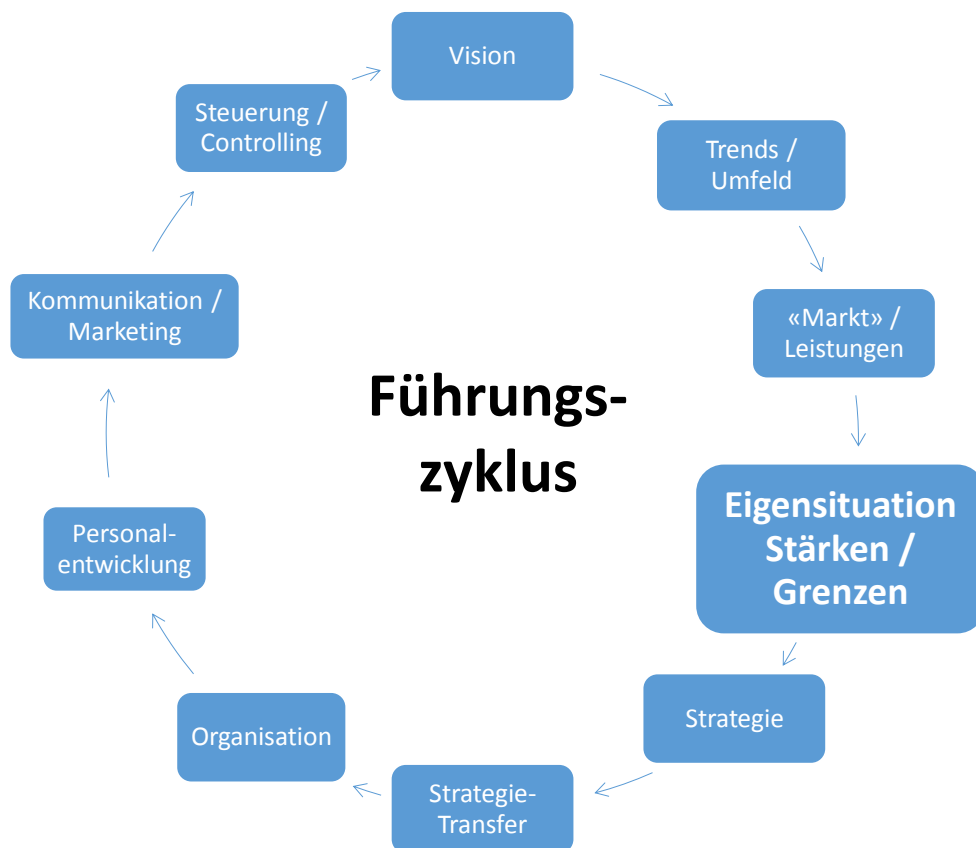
Vision

Trends / Umfeld

«Markt» / Leistungen

Eigensituation Stärken / Grenzen

Strategie

Strategie-Transfer

Organisation

Personal-entwicklung

Kommunikation / Marketing

Steuerung / Controlling

Führungs-zyklus